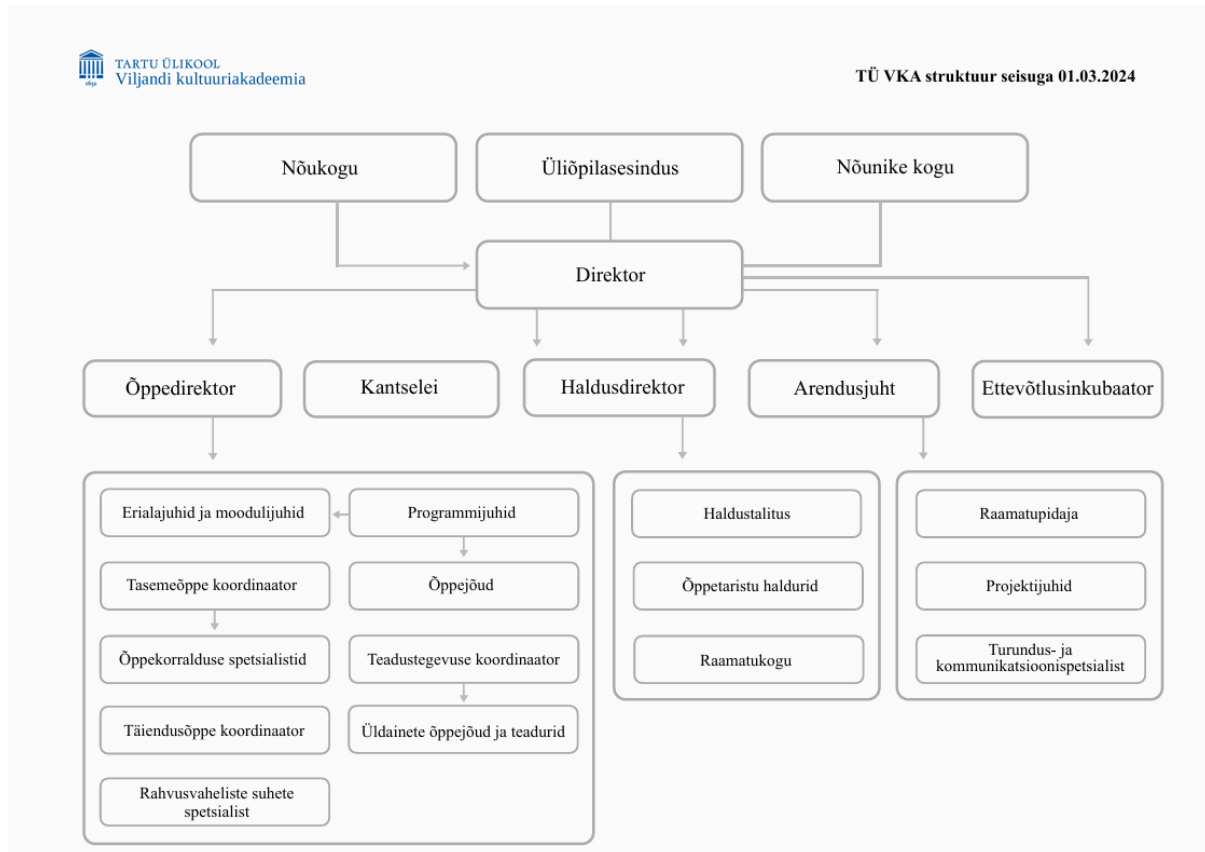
TARTU ÜLIKOOL
Viljandi kultuuriakadeemia

TÜ VKA struktuur seisuga 01.03.2024

Nõukogu

Üliõpilasesindus

Nõunike kogu

Direktor

Õppedirektor

Kantselei

Haldusdirektor

Arendusjuht

Ettevõtlusinkubaator

Erialajuhid ja moodulijuhid

Programmijuhid

Tasemeõppe koordinaator

Õppejõud

Õppekorralduse spetsialistid

Teadustegevuse koordinaator

Täiendusõppe koordinaator

Üldainete õppejõud ja teadurid

Rahvusvaheliste suhete spetsialist

Haldustalitus

Õppetaristu haldurid

Raamatukogu

Raamatupidaja

Projektijuhid

Turundus- ja kommunikatsioonispetsialist